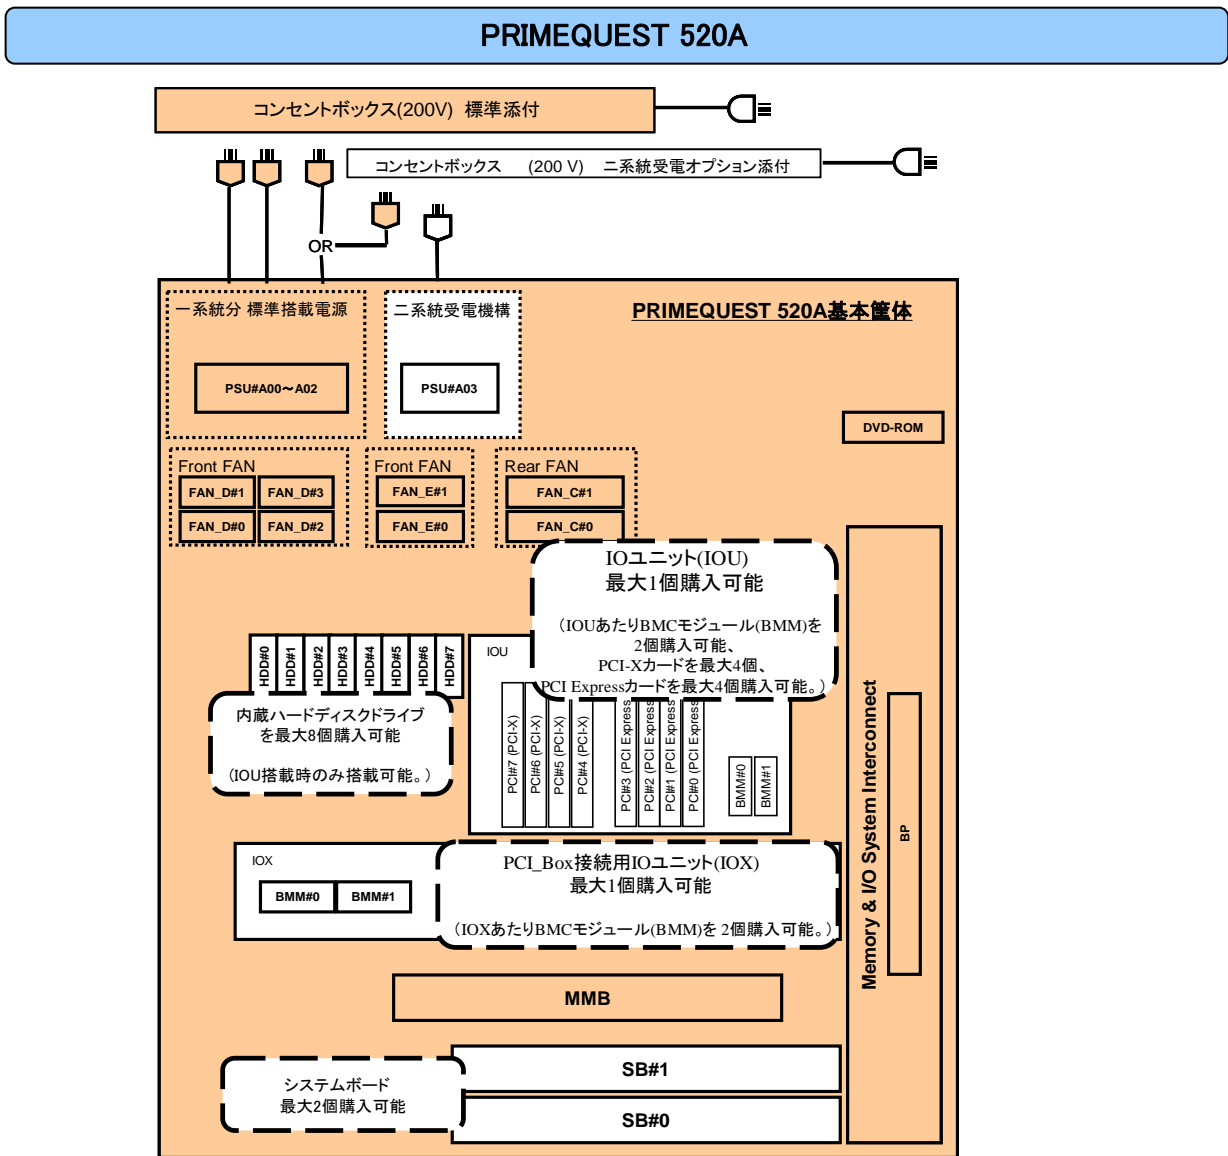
PRIMEQUEST 520A

コンセントボックス(200V) 標準添付

コンセントボックス (200 V) 二系統受電オプション添付

OR

一系統分 標準搭載電源

PSU#A00～A02

二系統受電機構

PSU#A03

PRIMEQUEST 520A基本筐体

DVD-ROM

Front FAN

FAN_D#1 FAN_D#3

FAN_D#0 FAN_D#2

Front FAN

FAN_E#1

FAN_E#0

Rear FAN

FAN_C#1

FAN_C#0

IOユニット(IOU)
最大1個購入可能

（IOUあたりBMCモジュール(BMM)を2個購入可能、PCI-Xカードを最大4個、PCI Expressカードを最大4個購入可能。）

HDD#0 HDD#1 HDD#2 HDD#3 HDD#4 HDD#5 HDD#6 HDD#7

IOU

内蔵ハードディスクドライブを最大8個購入可能

（IOU搭載時のみ搭載可能。）

PC#7 (PCI-X) PC#6 (PCI-X) PC#5 (PCI-X) PC#4 (PCI-X) PC#3 (PCI Express PC#2 (PCI Express PC#1 (PCI Express PC#0 (PCI Express

BMM#0 BMM#1

Memory & I/O System Interconnect

BP

IOX

BMM#0 BMM#1

PCI_Box接続用IOユニット(IOX)
最大1個購入可能

（IOXあたりBMCモジュール(BMM)を 2個購入可能。）

MMB

システムボード
最大2個購入可能

SB#1

SB#0